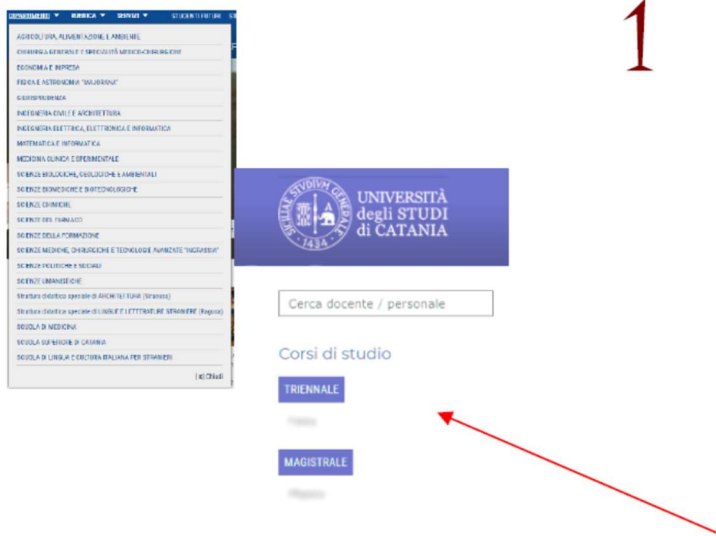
DIPARTIMENTI ▼ RUBRICA ▼ SERVIZI ▼ STUDENTI FUTURI

AGRICOLTURA, ALIMENTAZIONE E AMBIENTE
CHIRURGIA GENERALE E SPECIALITÀ MEDICO-CHIRURGICHE
ECONOMIA E IMPRESA
FISICA E ASTRONOMIA "MAJORANA"
GIURISPRUDENZA
INGEGNERIA CIVILE E ARCHITETTURA
INGEGNERIA ELETTRICA, ELETTRONICA E INFORMATICA
MATEMATICA E INFORMATICA
MEDICINA CLINICA E SPERIMENTALE
SCIENZE BIOLOGICHE, GEOLOGICHE E AMBIENTALI
SCIENZE BIOMEDICHE E BIOTECNOLOGICHE
SCIENZE CHIMICHE
SCIENZE DEL FARMACO
SCIENZE DELLA FORMAZIONE
SCIENZE MEDICHE, CHIRURGICHE E TECNOLOGIE AVANZATE "INGRASSIA"
SCIENZE POLITICHE E SOCIALI
SCIENZE UMANISTICHE
Struttura didattica speciale di ARCHITETTURA (Siracusa)
Struttura didattica speciale di LINGUE E LETTERATURE STRANIERE (Ragusa)
SCUOLA DI MEDICINA
SCUOLA SUPERIORE DI CATANIA
SCUOLA DI LINGUA E CULTURA ITALIANA PER STRANIERI
[x] Chiudi

1

SIGILLVM STVDIVM GENERALE 1434
UNIVERSITÀ degli STUDI di CATANIA

Cerca docente / personale

Corsi di studio

TRIENNALE

Fisica

MAGISTRALE

Fisica